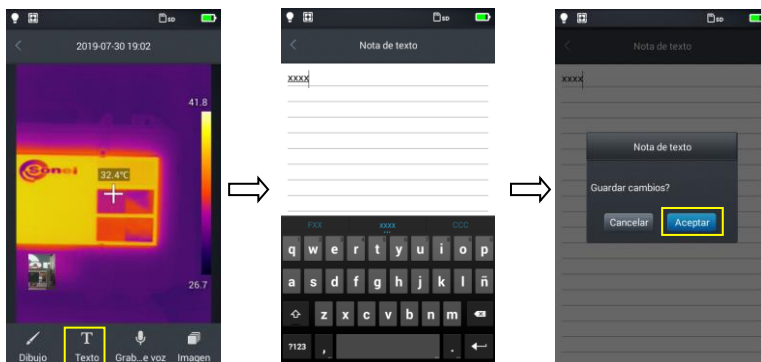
2019-07-30 19:02

41.8

32.4°C

26.7

Dibujo Texto Grab...e voz Imagen

Nota de texto

xxxx

FXX xxxx CCC

q w e r t y u i o p

a s d f g h j k l ñ

z x c v b n m

?123 , .

Nota de texto

xxxx

Nota de texto

Guardar cambios?

Cancelar Aceptar